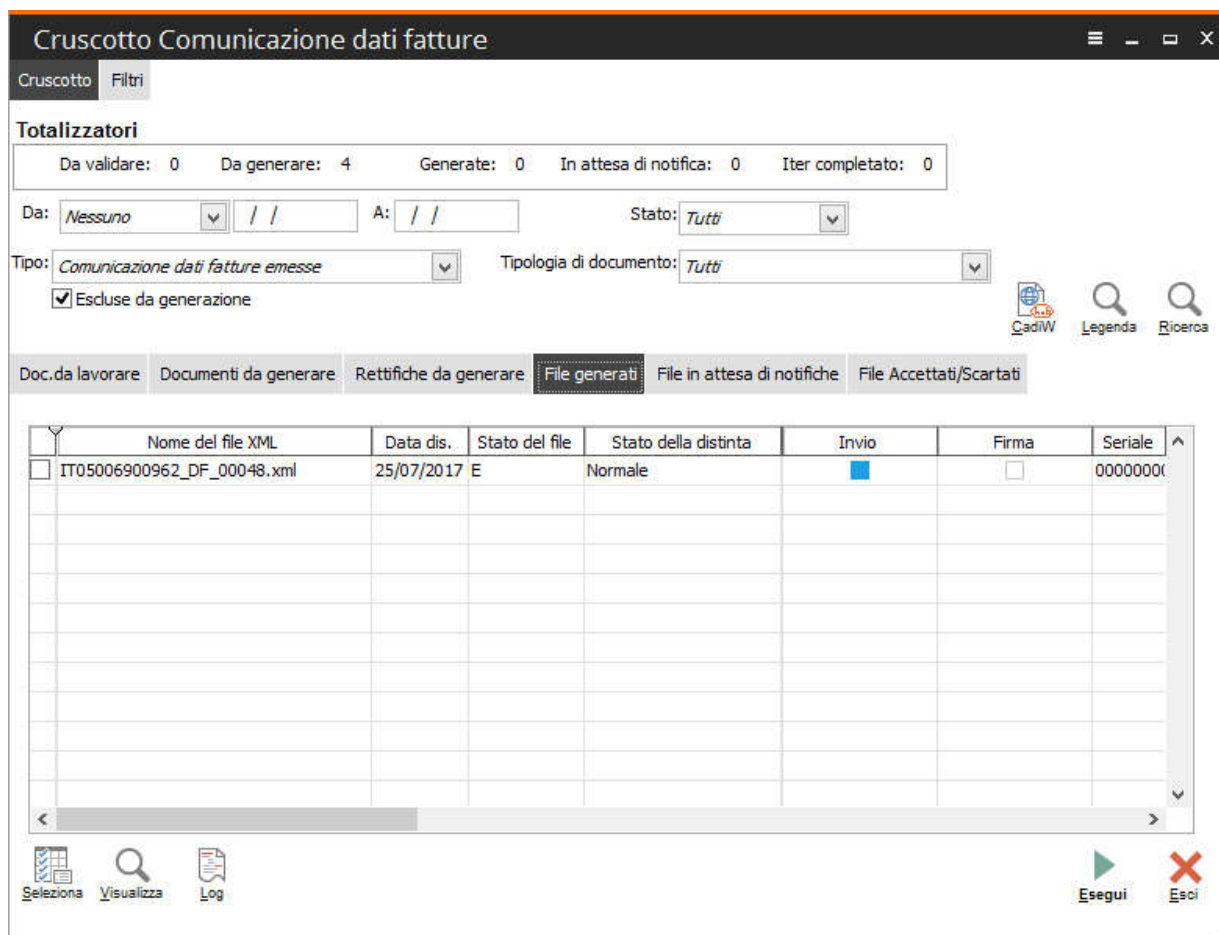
Cruscotto Comunicazione dati fatture

Cruscotto Filtri

Totalizzatori

Da validare: 0 Da generare: 4 Generate: 0 In attesa di notifica: 0 Iter completato: 0

Da: Nessuno / / A: / / Stato: Tutti

Tipo: Comunicazione dati fatture emesse Tipologia di documento: Tutti

Escluse da generazione

CadiW Legenda Ricerca

Doc.da lavorare Documenti da generare Rettifiche da generare File generati File in attesa di notifiche File Accettati/Scartati

| | Nome del file XML | Data dis. | Stato del file | Stato della distinta | Invio | Firma | Seriale |
|---|---|---|---|---|---|---|---|
| | IT05006900962_DF_00048.xml | 25/07/2017 | E | Normale | | | 0000000( |

Seleziona Visualizza Log

Esegui Esci